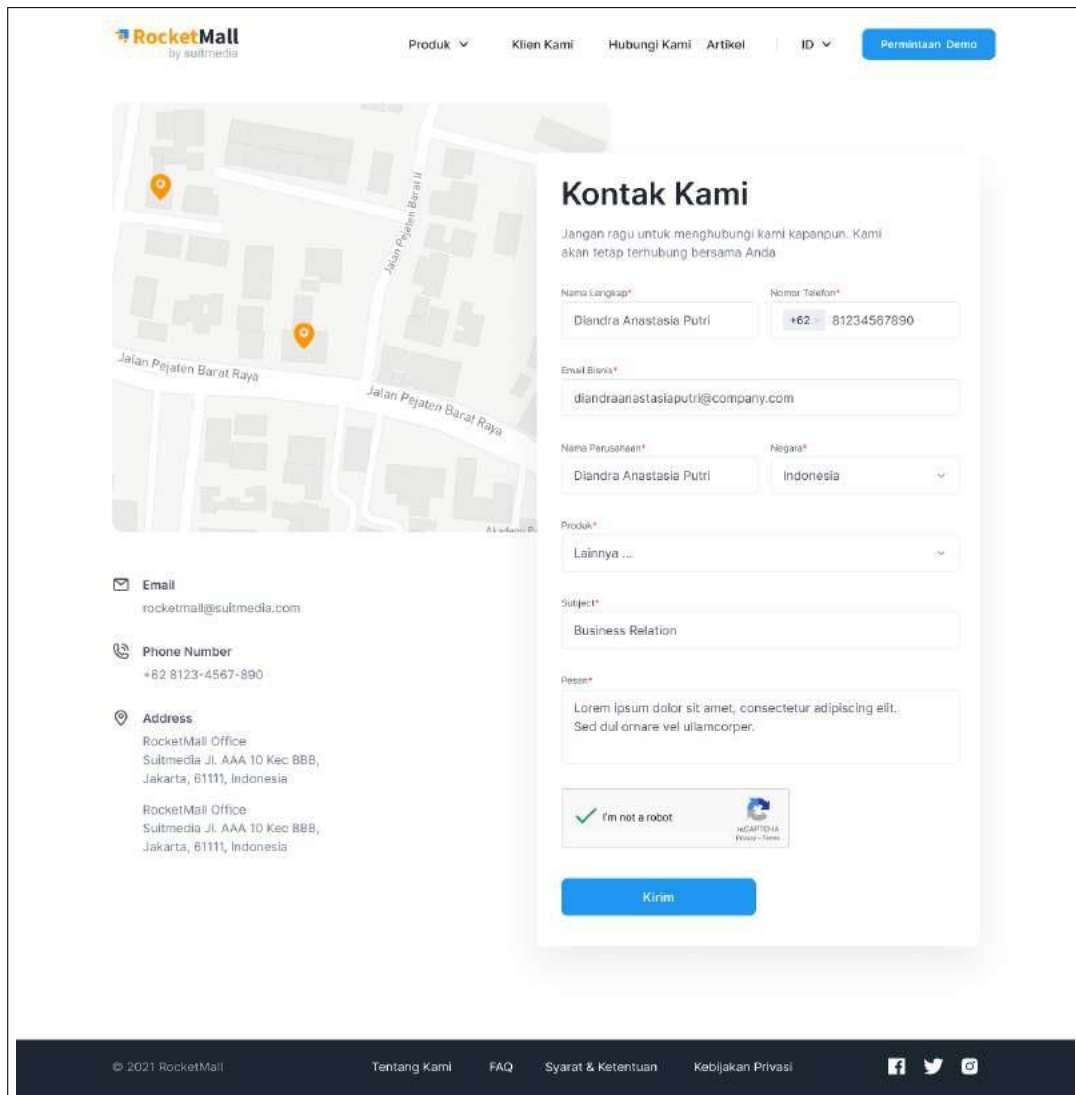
RocketMall
by suitmedia

Produk Klien Kami Hubungi Kami Artikel ID Permintaan Demo

Jalan Pejaten Barat II
Jalan Pejaten Barat Raya
Jalan Pejaten Barat Raya
Akademi P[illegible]

Email
rocketmall@suitmedia.com

Phone Number
+62 8123-4567-890

Address
RocketMall Office
Suitmedia Jl. AAA 10 Kec BBB, Jakarta, 61111, Indonesia

RocketMall Office
Suitmedia Jl. AAA 10 Kec BBB, Jakarta, 61111, Indonesia

Kontak Kami

Jangan ragu untuk menghubungi kami kapanpun. Kami akan tetap terhubung bersama Anda

Nama Lengkap*
Diandra Anastasia Putri

Nomor Telefon*
+62 81234567890

Email Bisnis*
diandraanastasiaputri@company.com

Nama Perusahaan*
Diandra Anastasia Putri

Negara*
Indonesia

Produk*
Lainnya ...

Subject*
Business Relation

Pesan*
Lorem ipsum dolor sit amet, consectetur adipiscing elit. Sed dui ornare vel ullamcorper.

I'm not a robot
reCAPTCHA
Privacy - Terms

Kirim

© 2021 RocketMall Tentang Kami FAQ Syarat & Ketentuan Kebijakan Privasi